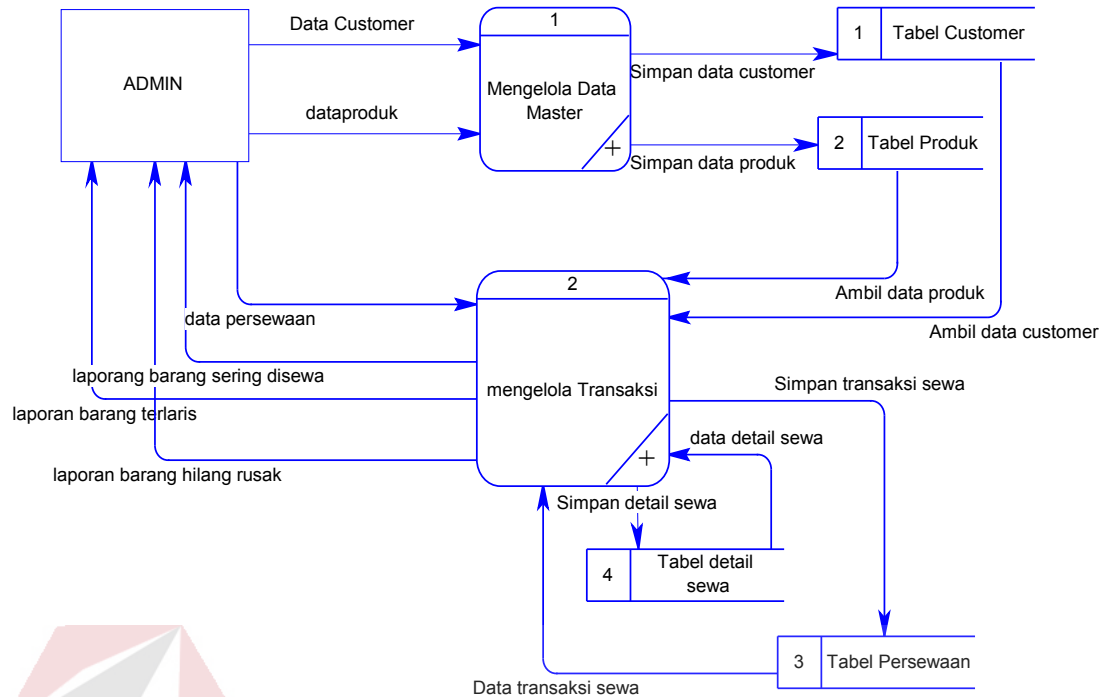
ADMIN

Data Customer

dataproduk

1

Mengelola Data Master

+

1 | Tabel Customer

Simpan data customer

2 | Tabel Produk

Simpan data produk

2

mengelola Transaksi

+

Ambil data produk

Ambil data customer

data persewaan

laporang barang sering disewa

laporan barang terlaris

laporan barang hilang rusak

Simpan transaksi sewa

data detail sewa

Simpan detail sewa

4 | Tabel detail sewa

3 | Tabel Persewaan

Data transaksi sewa